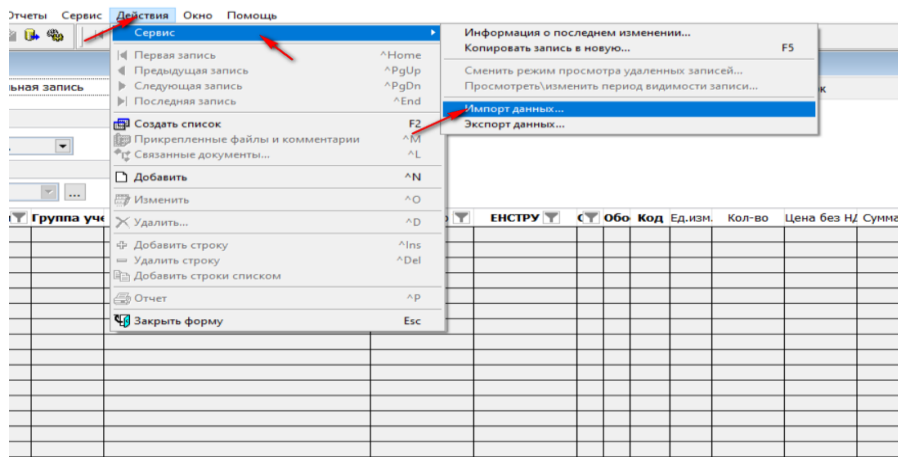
Отчеты Сервис Действия Окно Помощь

Сервис
Первая запись ^Home
Предыдущая запись ^PgUp
Следующая запись ^PgDn
Последняя запись ^End
Создать список F2
Прикрепленные файлы и комментарии ^M
Связанные документы... ^L
Добавить ^N
Изменить ^O
Удалить... ^D
Добавить строку ^Ins
Удалить строку ^Del
Добавить строки списком
Отчет ^P
Закрыть форму Esc

Информация о последнем изменении...
Копировать запись в новую... F5
Сменить режим просмотра удаленных записей...
Просмотреть\изменить период видимости записи...
Импорт данных...
Экспорт данных...

льная запись
к
...
Группа уче
ЕНСТРУ
С
Обо
Код
Ед.изм.
Кол-во
Цена без НД
Сумма